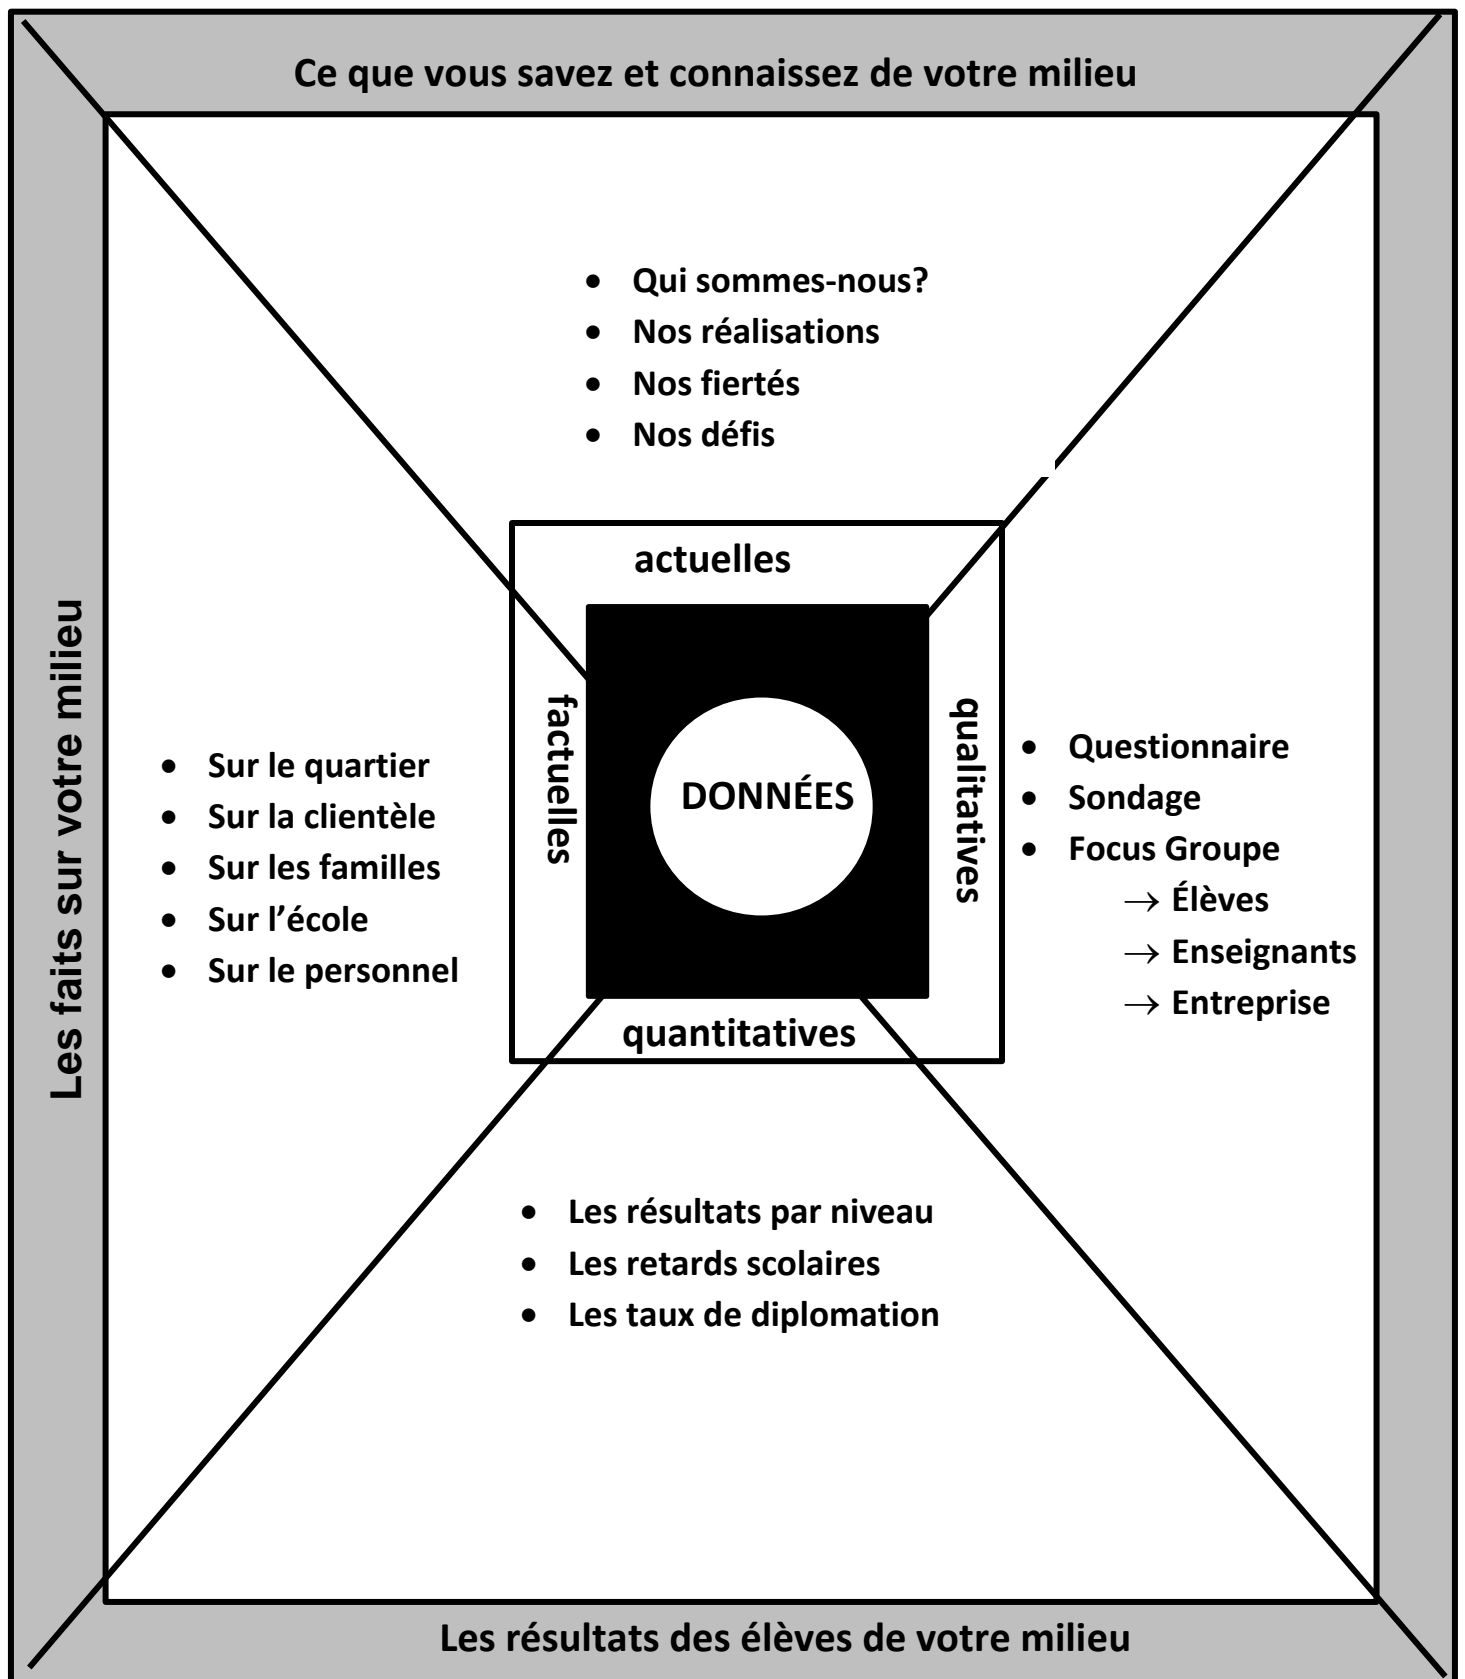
Ce que vous savez et connaissez de votre milieu

- Qui sommes-nous?
- Nos réalisations
- Nos fiertés
- Nos défis

actuelles

Les faits sur votre milieu

- Sur le quartier
- Sur la clientèle
- Sur les familles
- Sur l'école
- Sur le personnel

factuelles

DONNÉES

qualitatives

- Questionnaire
- Sondage
- Focus Groupe
  $\rightarrow$ Élèves
  $\rightarrow$ Enseignants
  $\rightarrow$ Entreprise

quantitatives

- Les résultats par niveau
- Les retards scolaires
- Les taux de diplomation

Les résultats des élèves de votre milieu